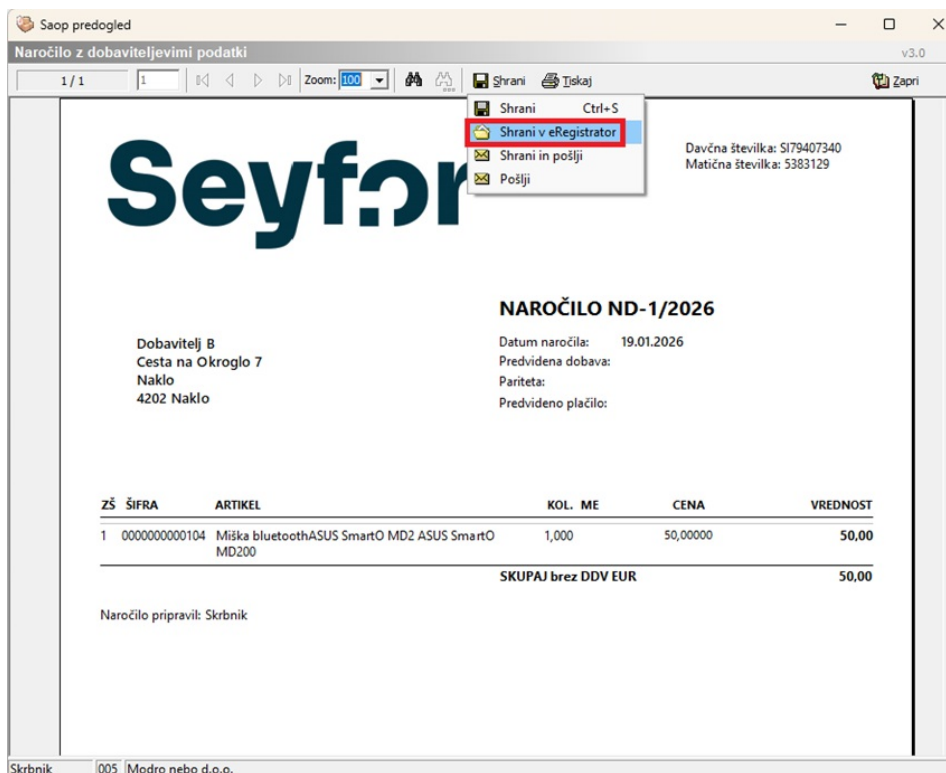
Saop predogled

Naročilo z dobaviteljevimi podatki

v3.0

1 / 1

1

Zoom: 100

Shrani

Tiskaj

Zapri

Shrani Ctrl+S

Shrani v eRegistrator

Shrani in pošlji

Pošlji

Seyf:r

Davčna številka: SI79407340
Matična številka: 5383129

NAROČILO ND-1/2026

Dobavitelj B
Cesta na Okroglo 7
Naklo
4202 Naklo

Datum naročila: 19.01.2026
Predvidena dobava:
Pariteta:
Predvideno plačilo:

| ZŠ | ŠIFRA | ARTIKEL | KOL. | ME | CENA | VREDNOST |
|---|---|---|---|---|---|---|
| 1 | 0000000000104 | Miška bluetoothASUS SmartO MD2 ASUS SmartO MD200 | 1,000 | | 50,00000 | 50,00 |
| | | SKUPAJ brez DDV EUR | | | | 50,00 |

Naročilo pripravil: Skrbnik

Skrbnik 005 Modro nebo d.o.o.